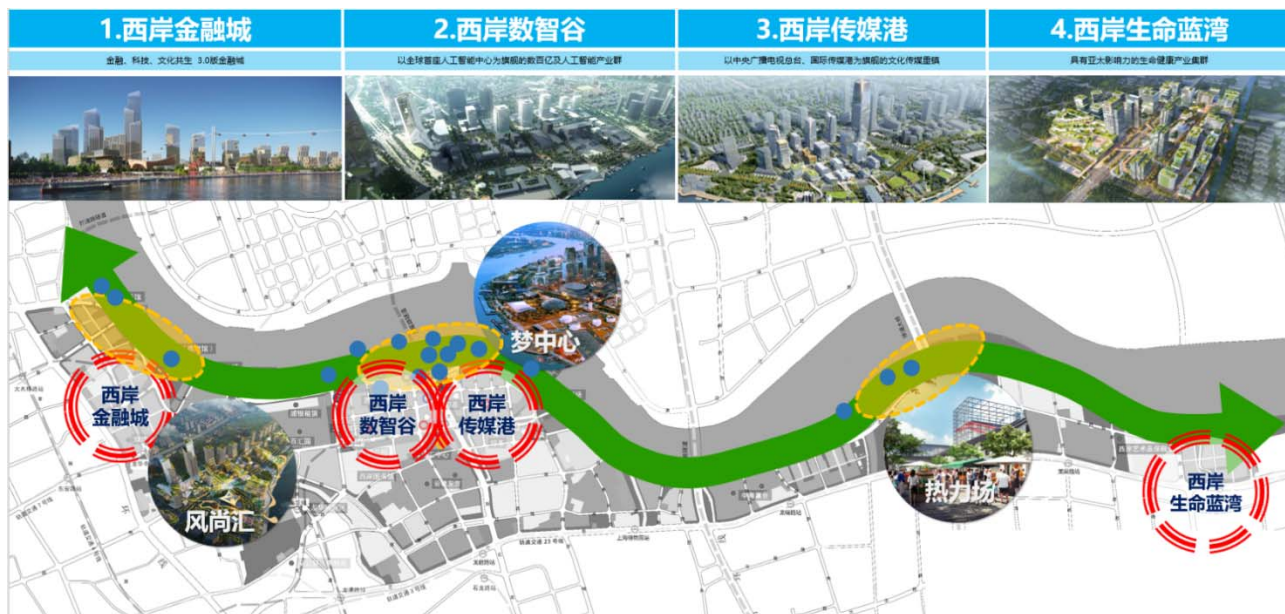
1.西岸金融城

金融、科技、文化共生 3.0版金融城

2.西岸数智谷

以全球首座人工智能中心为旗舰的数百亿及人工智能产业群

3.西岸传媒港

以中央广播电视总台、国际传媒港为旗舰的文化传媒集镇

4.西岸生命蓝湾

具有亚太影响力的生命健康产业集群

梦中心

西岸金融城

西岸数智谷

西岸传媒港

风尚汇

热力场

西岸生命蓝湾